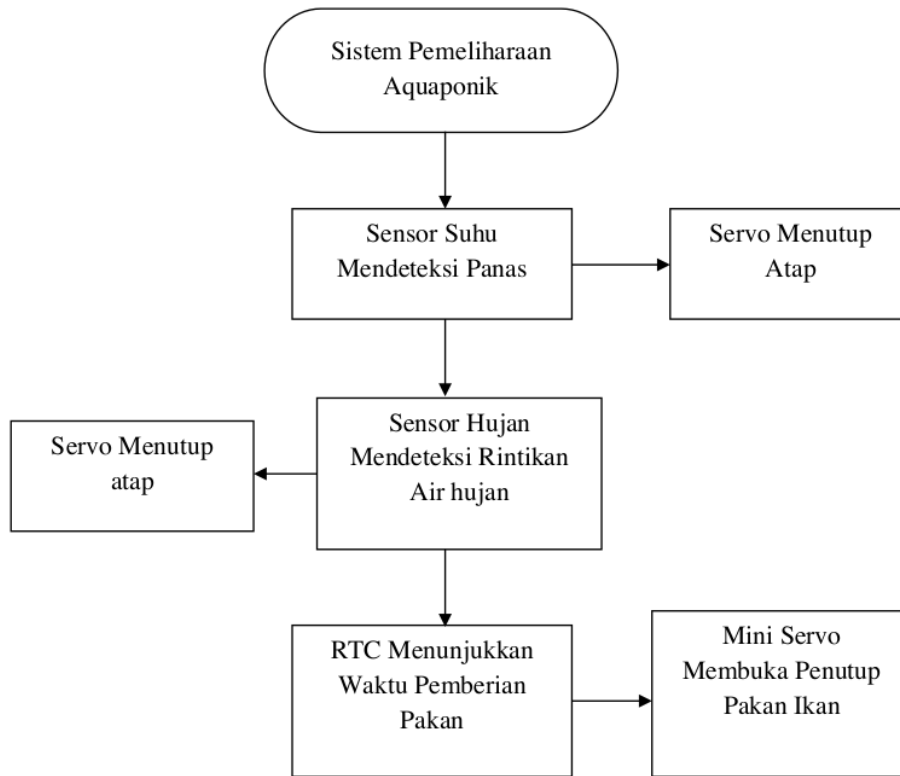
Sistem Pemeliharaan Aquaponik

Sensor Suhu Mendeteksi Panas

Servo Menutup Atap

Servo Menutup atap

Sensor Hujan Mendeteksi Rintikan Air hujan

RTC Menunjukkan Waktu Pemberian Pakan

Mini Servo Membuka Penutup Pakan Ikan